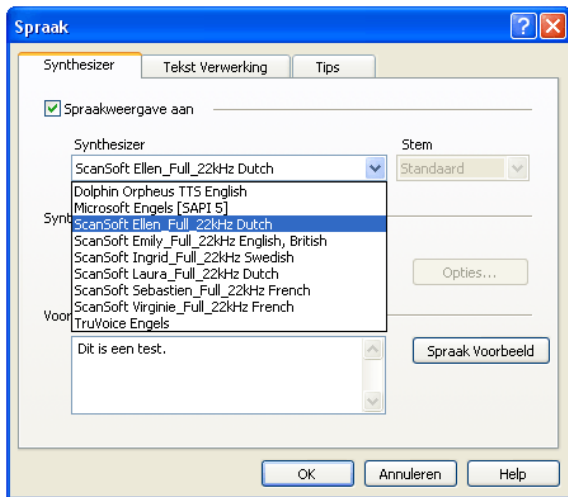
Spraak

?

X

Synthesizer

Tekst Verwerking

Tips

Spraakweergave aan

Synthesizer

Stem

ScanSoft Ellen_Full_22kHz Dutch

Standaard

Dolphin Orpheus TTS English
Microsoft Engels [SAPI 5]
ScanSoft Ellen_Full_22kHz Dutch
ScanSoft Emily_Full_22kHz English, British
ScanSoft Ingrid_Full_22kHz Swedish
ScanSoft Laura_Full_22kHz Dutch
ScanSoft Sebastien_Full_22kHz French
ScanSoft Virginie_Full_22kHz French
TruVoice Engels

Synt

Opties...

Voor

Dit is een test.

Spraak Voorbeeld

OK

Annuleren

Help